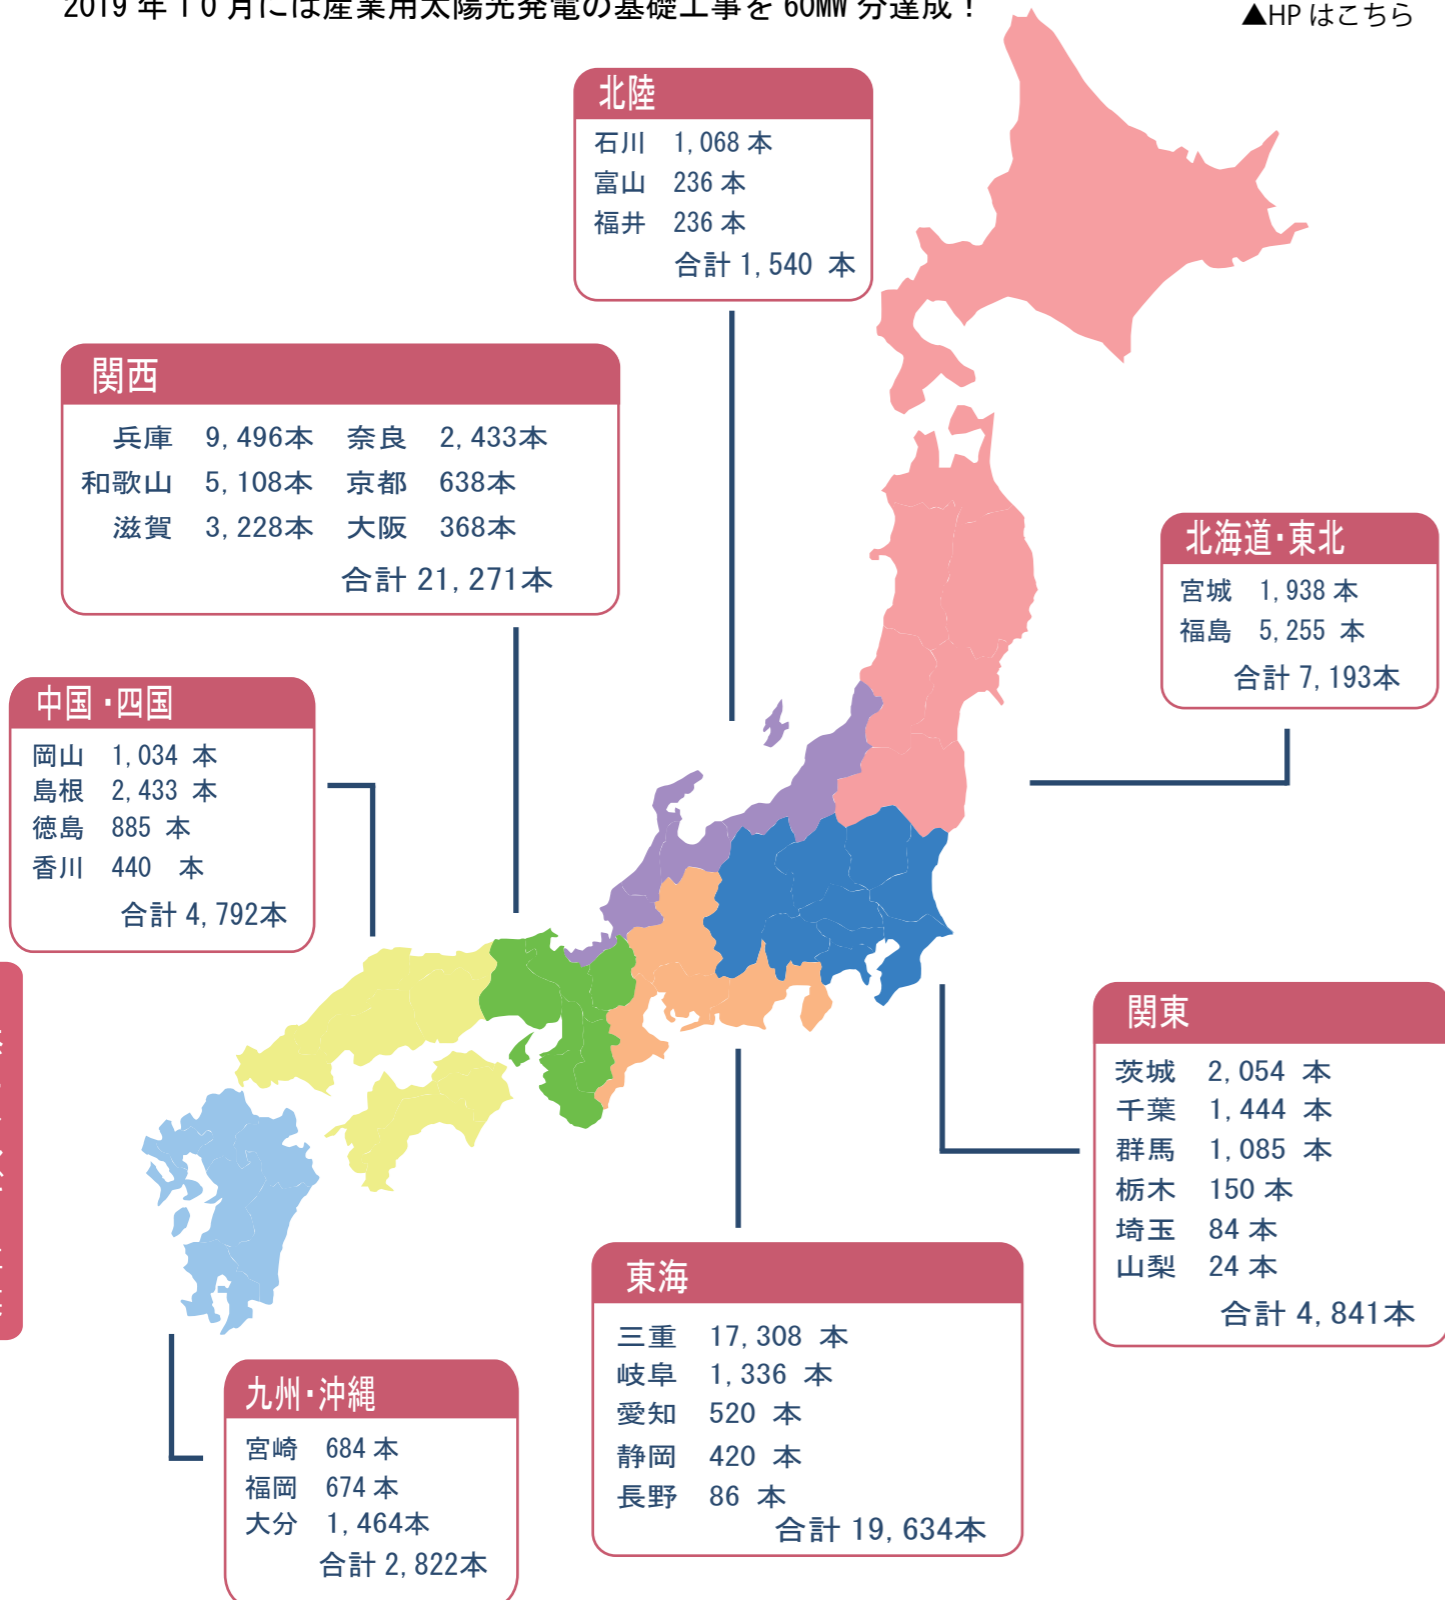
2019 年 1 0 月には産業用太陽光発電の基礎工事を 60MW 分達成！

▲HP はこちら

北陸
石川　1,068 本
富山　236 本
福井　236 本
合計 1,540 本

関西
兵庫　9,496本　奈良　2,433本
和歌山　5,108本　京都　638本
滋賀　3,228本　大阪　368本
合計 21,271本

北海道･東北
宮城　1,938 本
福島　5,255 本
合計 7,193本

中国･四国
岡山　1,034 本
島根　2,433 本
徳島　885 本
香川　440 本
合計 4,792本

関東
茨城　2,054 本
千葉　1,444 本
群馬　1,085 本
栃木　150 本
埼玉　84 本
山梨　24 本
合計 4,841本

東海
三重　17,308 本
岐阜　1,336 本
愛知　520 本
静岡　420 本
長野　86 本
合計 19,634本

九州･沖縄
宮崎　684 本
福岡　674 本
大分　1,464本
合計 2,822本